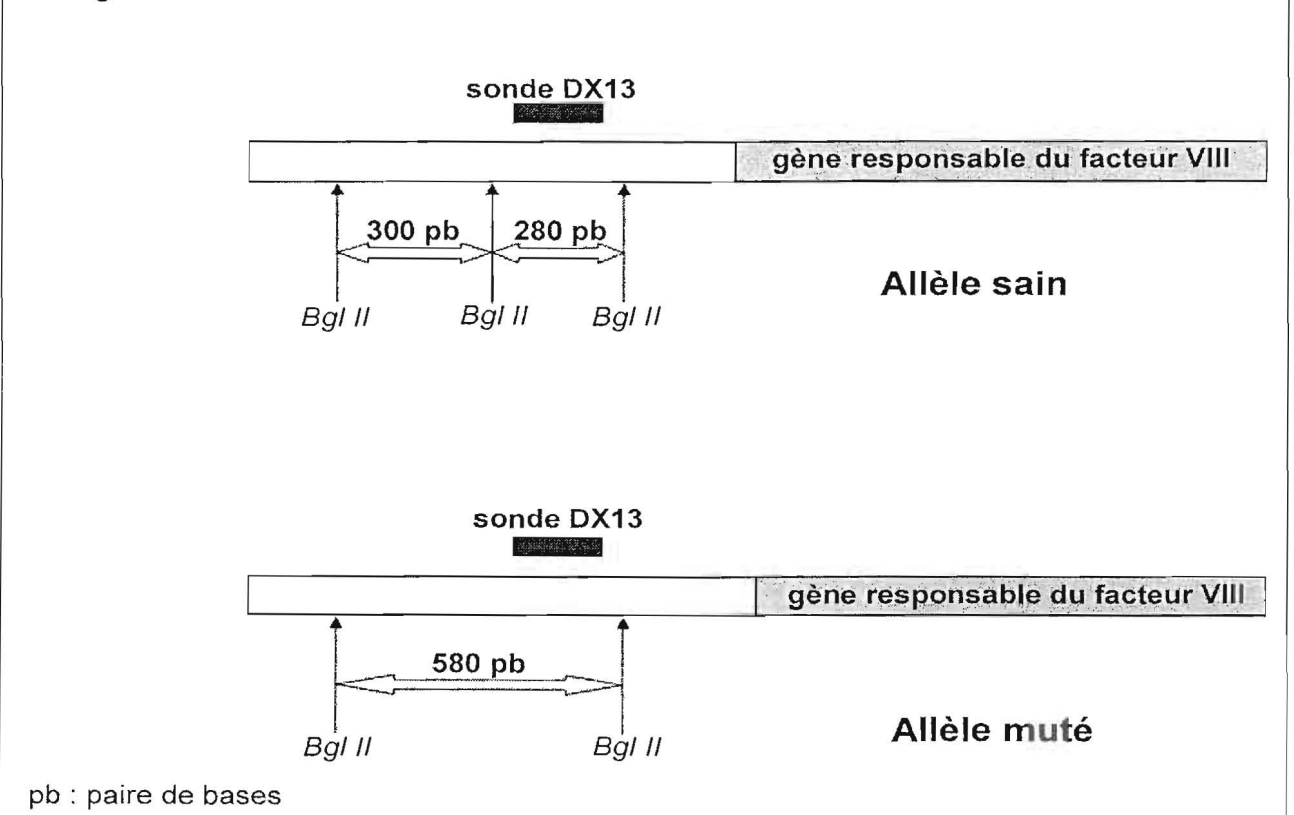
sonde DX13

gène responsable du facteur VIII

300 pb

280 pb

Allèle sain

*Bgl II* *Bgl II* *Bgl II*

sonde DX13

gène responsable du facteur VIII

580 pb

*Bgl II* *Bgl II*

Allèle muté

pb : paire de bases